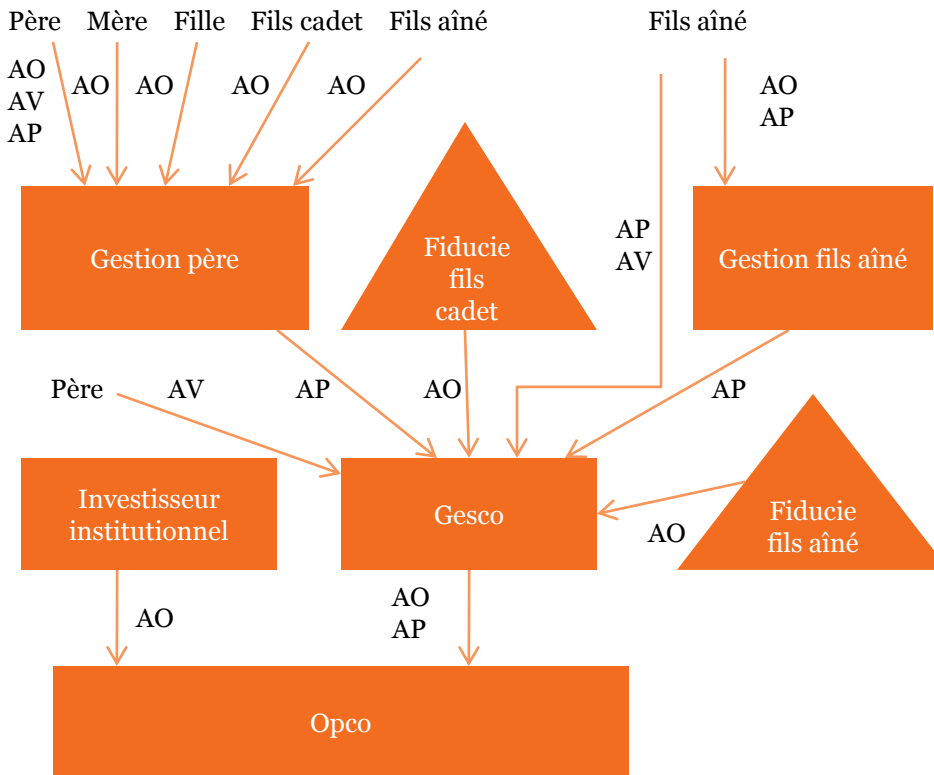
Père Mère Fille Fils cadet Fils aîné

AO AV AP

AO

AO

AO

AO

Fils aîné

AO AP

Gestion père

Fiducie fils cadet

AP AV

Gestion fils aîné

Père AV

AP

AO

AP

Investisseur institutionnel

Gesco

Fiducie fils aîné

AO

AO

AO AP

Opco